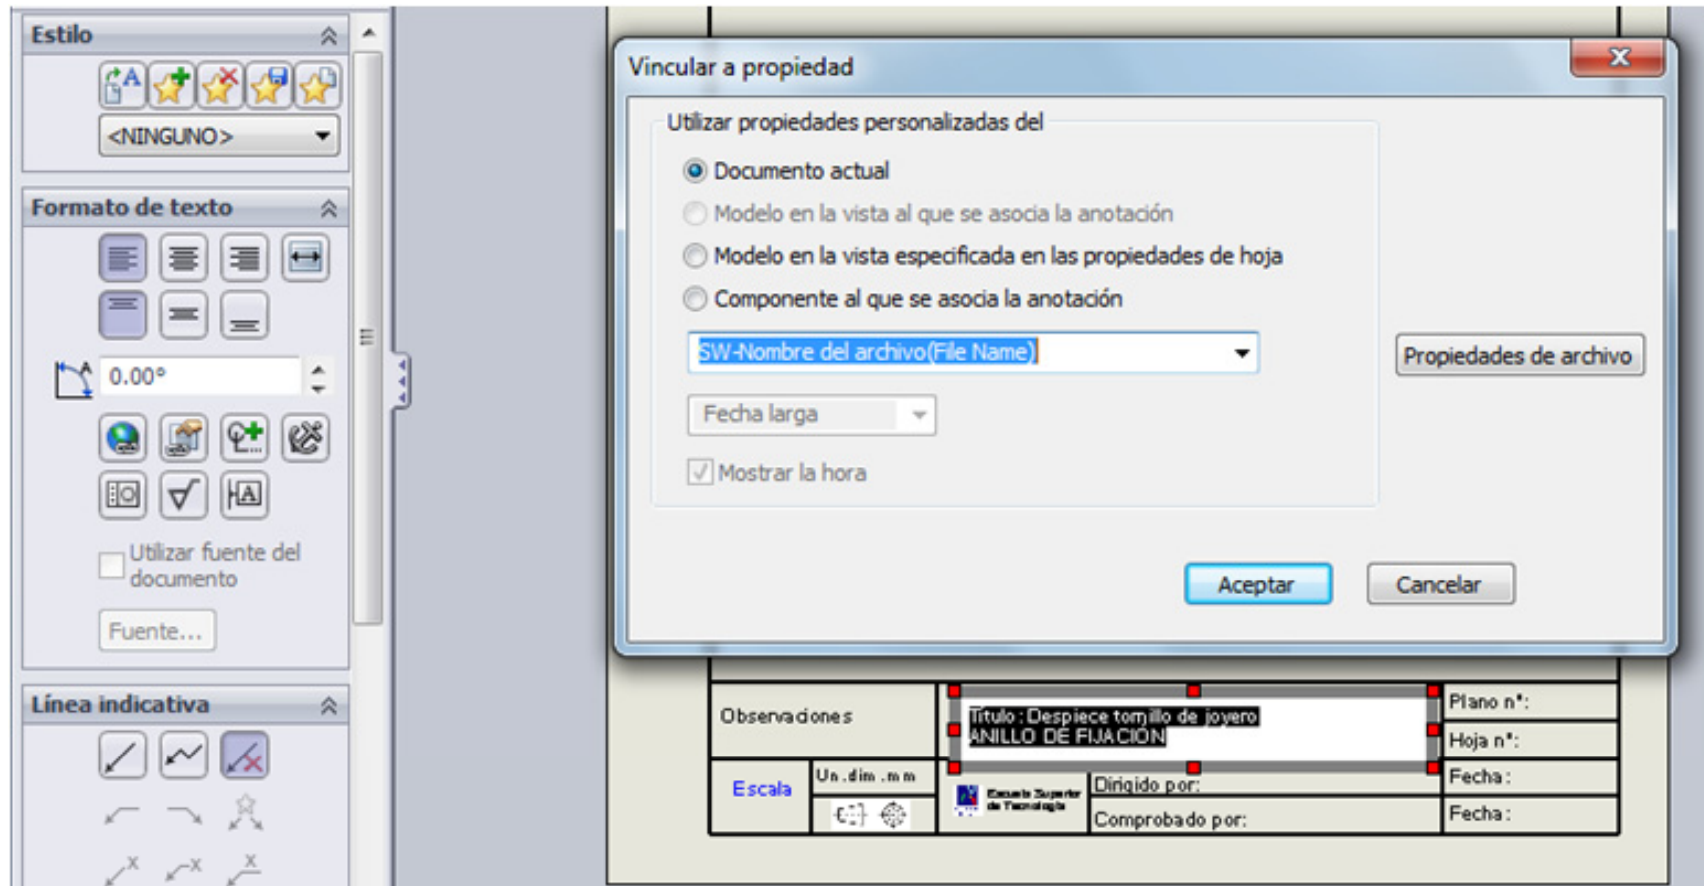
Estilo

<NINGUNO>

Formato de texto

0.00°

Utilizar fuente del documento

Fuente...

Línea indicativa

Vincular a propiedad

Utilizar propiedades personalizadas del

Documento actual

Modelo en la vista al que se asocia la anotación

Modelo en la vista especificada en las propiedades de hoja

Componente al que se asocia la anotación

SW-Nombre del archivo(File Name)

Propiedades de archivo

Fecha larga

Mostrar la hora

Aceptar

Cancelar

Observaciones

Título : Despiece tornillo de joyero
ANILLO DE FIJACIÓN

Plano nº:

Hoja nº:

Escala

Un. dim. mm

Fecha:

Dirigido por:

Comprobado por:

Fecha:

Escuela Superior de Tecnología